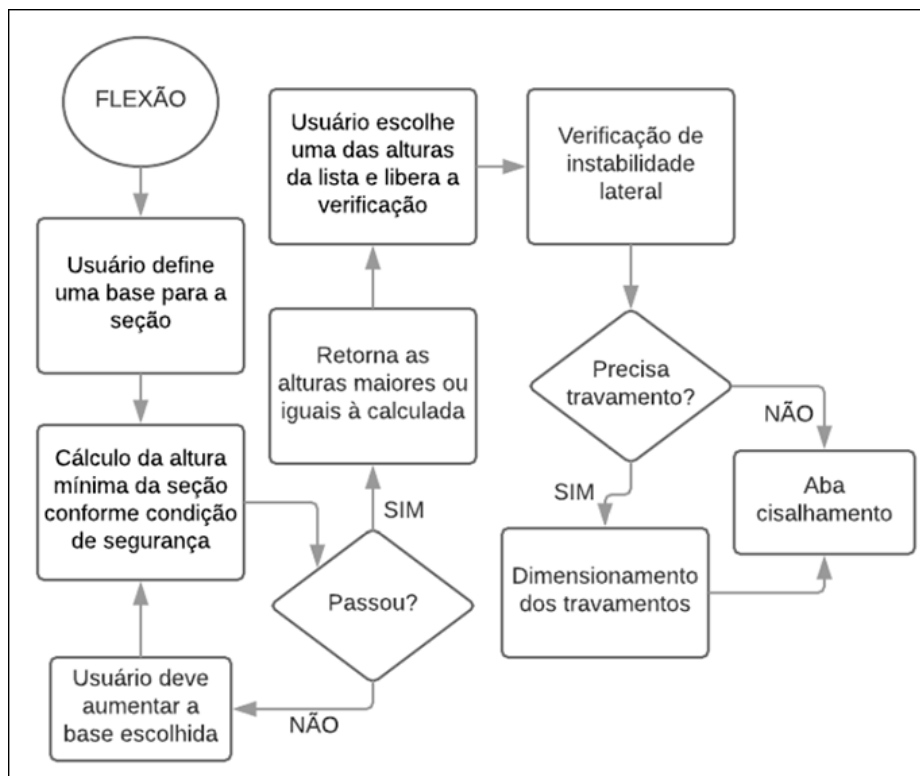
FLEXÃO

Usuário define uma base para a seção

Cálculo da altura mínima da seção conforme condição de segurança

Passou?

SIM

NÃO

Usuário deve aumentar a base escolhida

Retorna as alturas maiores ou iguais à calculada

Usuário escolhe uma das alturas da lista e libera a verificação

Verificação de instabilidade lateral

Precisa travamento?

SIM

NÃO

Dimensionamento dos travamentos

Aba cisalhamento